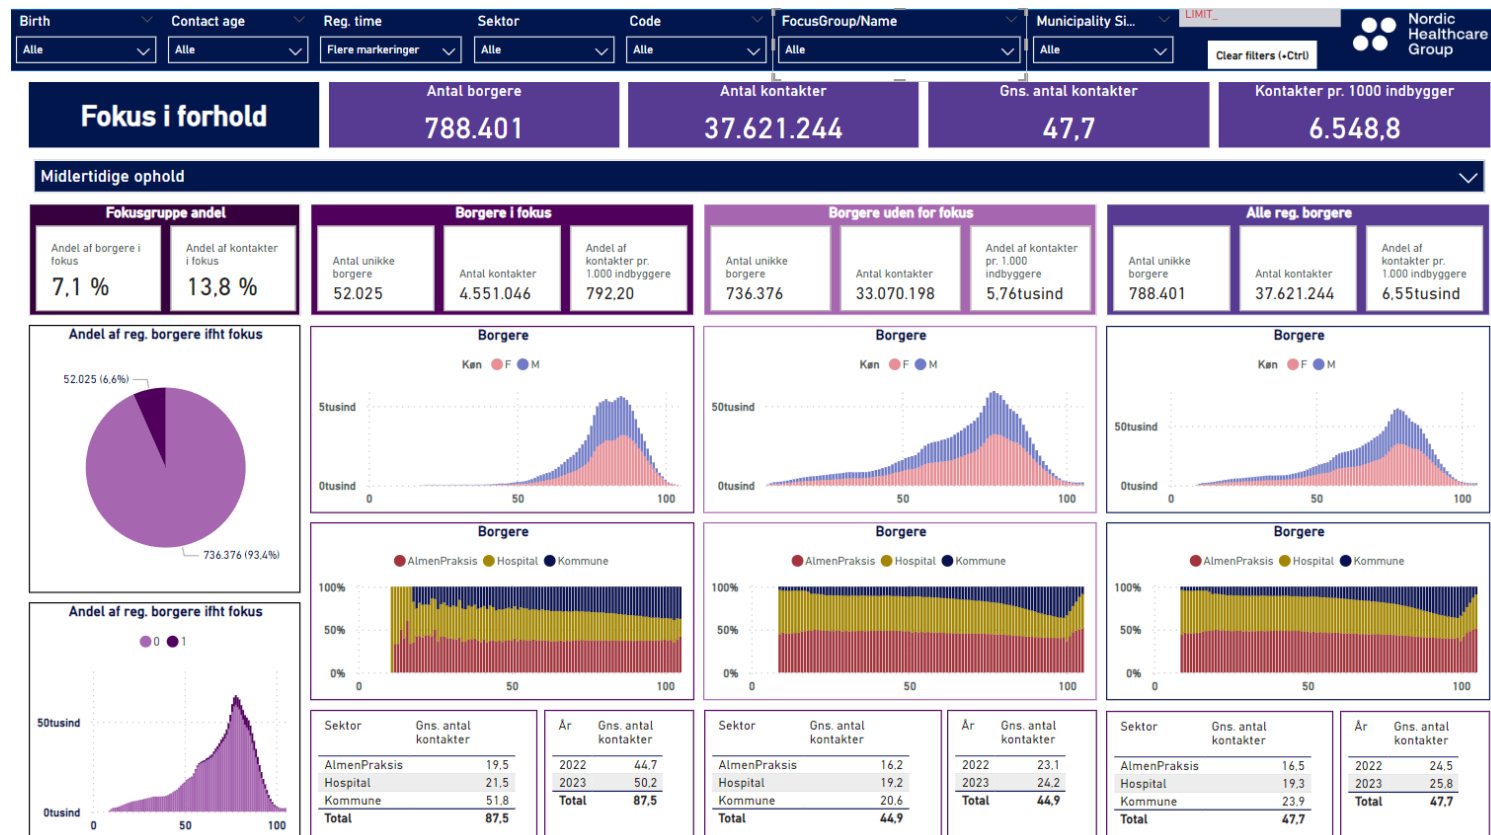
Birth
Alle
Contact age
Alle
Reg. time
Flere markeringer
Sektor
Alle
Code
Alle
FocusGroup/Name
Alle
Municipality Si...
Alle
LIMIT_
Clear filters (+Ctrl)
Nordic Healthcare Group

Fokus i forhold

Antal borgere
788.401

Antal kontakter
37.621.244

Gns. antal kontakter
47,7

Kontakter pr. 1000 indbygger
6.548,8

Midlertidige ophold

Fokusgruppe andel
Andel af borgere i fokus
7,1 %
Andel af kontakter i fokus
13,8 %

Borgere i fokus
Antal unikke borgere
52.025
Antal kontakter
4.551.046
Andel af kontakter pr. 1.000 indbyggere
792,20

Borgere uden for fokus
Antal unikke borgere
736.376
Antal kontakter
33.070.198
Andel af kontakter pr. 1.000 indbyggere
5,76tusind

Alle reg. borgere
Antal unikke borgere
788.401
Antal kontakter
37.621.244
Andel af kontakter pr. 1.000 indbyggere
6,55tusind

Andel af reg. borgere ifht fokus
52.025 (6,6%)
736.376 (93,4%)

Andel af reg. borgere ifht fokus
0 1
50tusind
0tusind
0 50 100

Borgere
Køn F M
5tusind
0tusind
0 50 100

Borgere
Køn F M
50tusind
0tusind
0 50 100

Borgere
Køn F M
50tusind
0tusind
0 50 100

Borgere
AlmenPraksis Hospital Kommune
100%
50%
0%
0 50 100

Borgere
AlmenPraksis Hospital Kommune
100%
50%
0%
0 50 100

Borgere
AlmenPraksis Hospital Kommune
100%
50%
0%
0 50 100

| Sektor | Gns. antal kontakter |
|---|---|
| AlmenPraksis | 19,5 |
| Hospital | 21,5 |
| Kommune | 51,8 |
| Total | 87,5 |

| År | Gns. antal kontakter |
|---|---|
| 2022 | 44,7 |
| 2023 | 50,2 |
| Total | 87,5 |

| Sektor | Gns. antal kontakter |
|---|---|
| AlmenPraksis | 16,2 |
| Hospital | 19,2 |
| Kommune | 20,6 |
| Total | 44,9 |

| År | Gns. antal kontakter |
|---|---|
| 2022 | 23,1 |
| 2023 | 24,2 |
| Total | 44,9 |

| Sektor | Gns. antal kontakter |
|---|---|
| AlmenPraksis | 16,5 |
| Hospital | 19,3 |
| Kommune | 23,9 |
| Total | 47,7 |

| År | Gns. antal kontakter |
|---|---|
| 2022 | 24,5 |
| 2023 | 25,8 |
| Total | 47,7 |